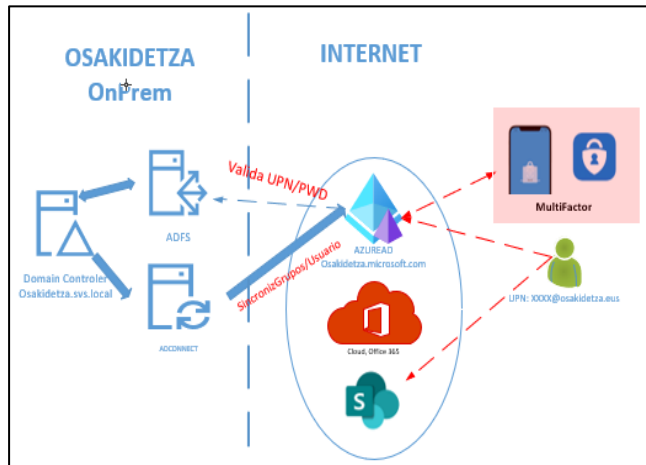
OSAKIDETZA
OnPrem

INTERNET

Valida UPN/PWD

ADFS

Domain Controler
Osakidetza.svs.local

SincronizGrupos/Usuario

ADCONNECT

AZUREAD
Osakidetza.microsoft.com

Cloud, Office 365

MultiFactor

UPN: XXXX@osakidetza.eus